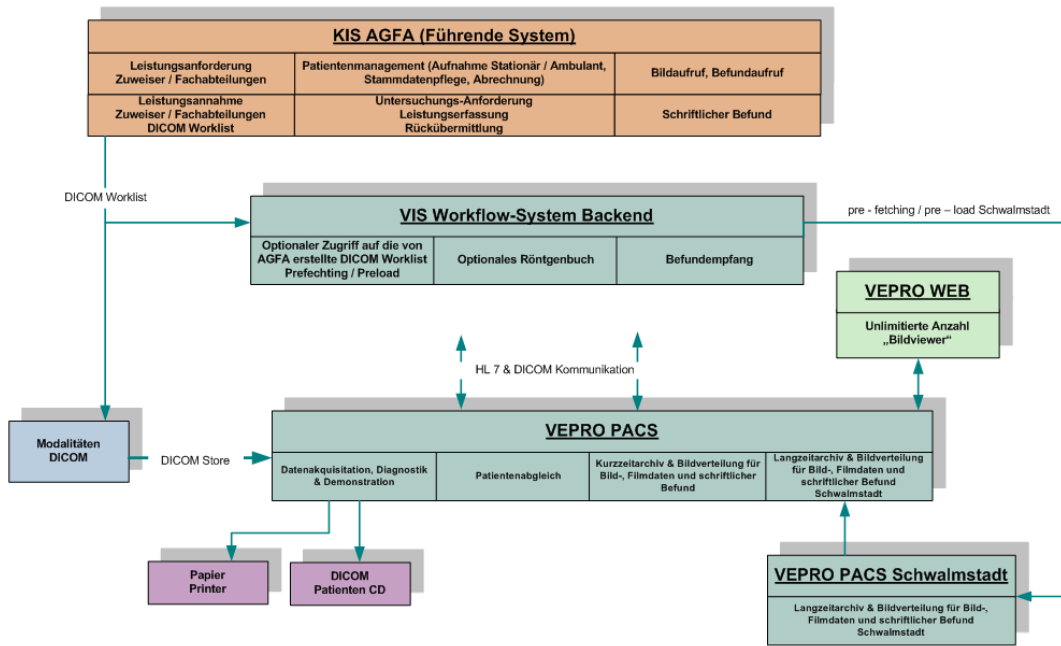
KIS AGFA (Führende System)

| Leistungsanforderung Zuweiser / Fachabteilungen | Patientenmanagement (Aufnahme Stationär / Ambulant, Stammdatenpflege, Abrechnung) | Bildaufruf, Befundaufruf |
|---|---|---|
| Leistungsannahme Zuweiser / Fachabteilungen DICOM Worklist | Untersuchungs-Anforderung Leistungserfassung Rückübermittlung | Schriftlicher Befund |

DICOM Worklist

VIS Workflow-System Backend

| Optionaler Zugriff auf die von AGFA erstellte DICOM Worklist Prefechting / Preload | Optionales Röntgenbuch | Befundempfang |
|---|---|---|

pre - fetching / pre – load Schwalmstadt

VEPRO WEB

Unlimitierte Anzahl „Bildviewer“

HL 7 & DICOM Kommunikation

Modalitäten DICOM

DICOM Store

VEPRO PACS

| Datenakquisitation, Diagnostik & Demonstration | Patientenabgleich | Kurzzeitarchiv & Bildverteilung für Bild-, Filmdaten und schriftlicher Befund | Langzeitarchiv & Bildverteilung für Bild-, Filmdaten und schriftlicher Befund Schwalmstadt |
|---|---|---|---|

Papier Printer

DICOM Patienten CD

VEPRO PACS Schwalmstadt

Langzeitarchiv & Bildverteilung für Bild-, Filmdaten und schriftlicher Befund Schwalmstadt